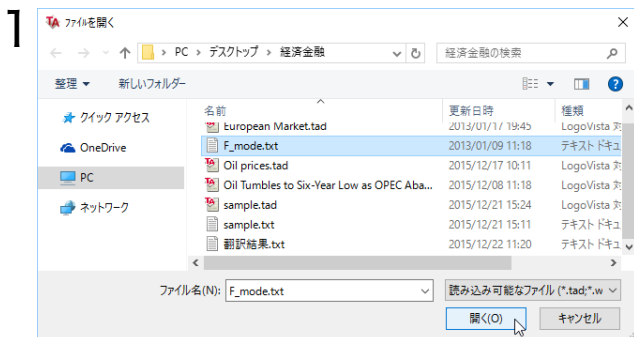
1

ファイルを開く

PC > デスクトップ > 経済金融

経済金融の検索

整理 ▾ 新しいフォルダー

クイック アクセス
OneDrive
PC
ネットワーク

| 名前 | 更新日時 | 種類 |
|---|---|---|
| European Market.tad | 2013/01/17 19:45 | LogoVista 対 |
| F_mode.txt | 2013/01/09 11:18 | テキスト ドキュ |
| Oil prices.tad | 2015/12/17 10:11 | LogoVista 対 |
| Oil Tumbles to Six-Year Low as OPEC Aba... | 2015/12/08 11:18 | LogoVista 対 |
| sample.tad | 2015/12/21 15:24 | LogoVista 対 |
| sample.txt | 2015/12/21 15:11 | テキスト ドキュ |
| 翻訳結果.txt | 2015/12/22 11:20 | テキスト ドキュ |

ファイル名(N): F_mode.txt

読み込み可能なファイル (*.tad;*.w

開く(O) キャンセル